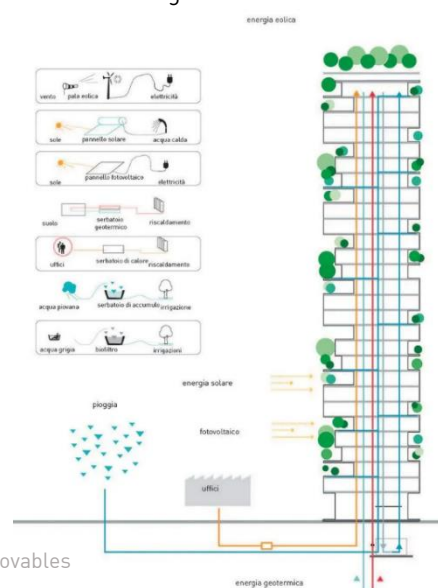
energia eolica

vento pala eolica elettricità

sole pannello solare acqua calda

sole pannello fotovoltaico elettricità

suolo serbatoio geotermico riscaldamento

uffici serbatoio di calore riscaldamento

acqua piovana serbatoio di accumulo irrigazione

acque grigie biofiltro irrigazioni

energia solare

pioggia

fotovoltaico

uffici

ovables

energia geotermica